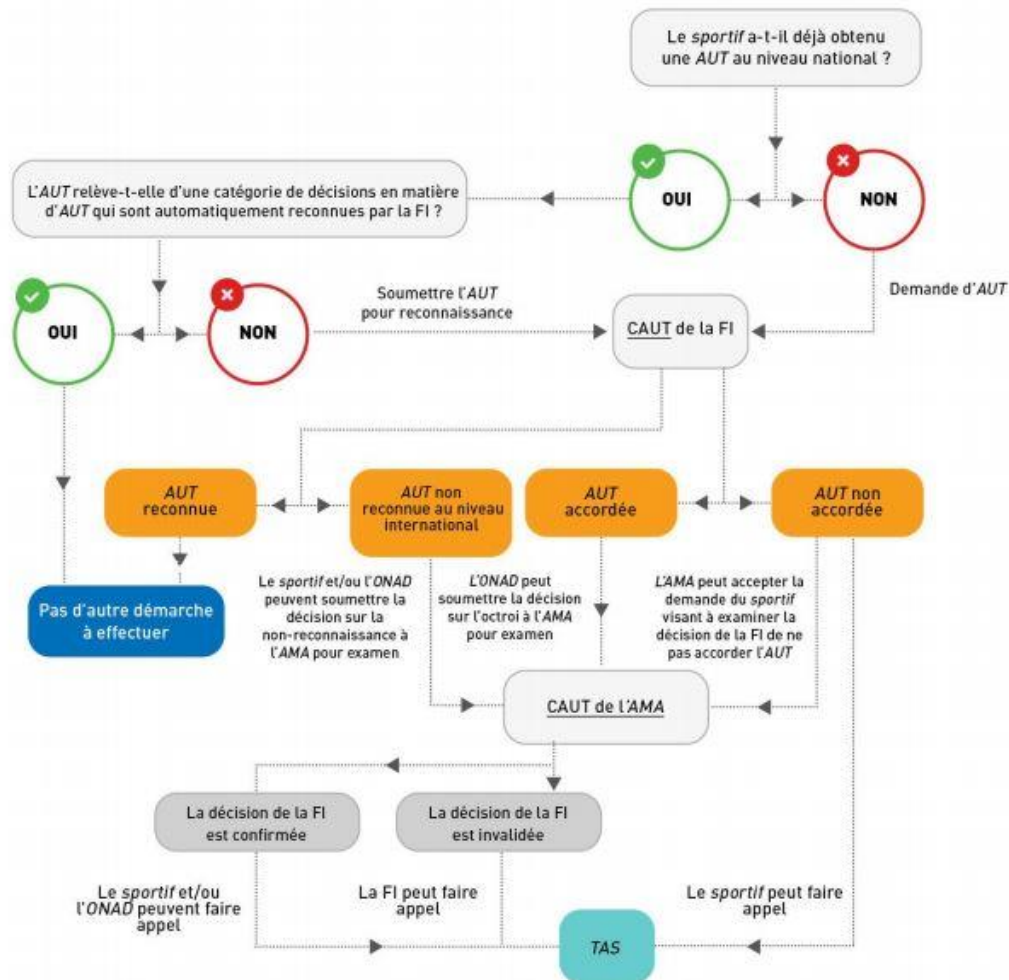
Le sportif a-t-il déjà obtenu une AUT au niveau national ?

OUI

NON

L'AUT relève-t-elle d'une catégorie de décisions en matière d'AUT qui sont automatiquement reconnues par la FI ?

OUI

NON

Soumettre l'AUT pour reconnaissance

Demande d'AUT

CAUT de la FI

AUT reconnue

AUT non reconnue au niveau international

AUT accordée

AUT non accordée

Pas d'autre démarche à effectuer

Le sportif et/ou l'ONAD peuvent soumettre la décision sur la non-reconnaissance à l'AMA pour examen

L'ONAD peut soumettre la décision sur l'octroi à l'AMA pour examen

L'AMA peut accepter la demande du sportif visant à examiner la décision de la FI de ne pas accorder l'AUT

CAUT de l'AMA

La décision de la FI est confirmée

La décision de la FI est invalidée

Le sportif et/ou l'ONAD peuvent faire appel

La FI peut faire appel

Le sportif peut faire appel

TAS